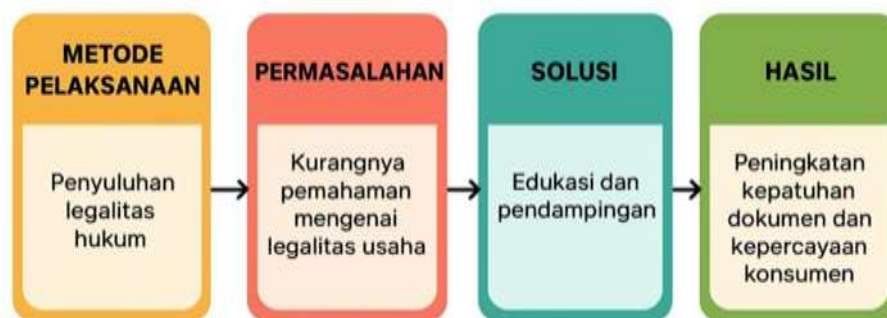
METODE PELAKSANAAN

Penyuluhan legalitas hukum

PERMASALAHAN

Kurangnya pemahaman mengenai legalitas usaha

SOLUSI

Edukasi dan pendampingan

HASIL

Peningkatan kepatuhan dokumen dan kepercayaan konsumen